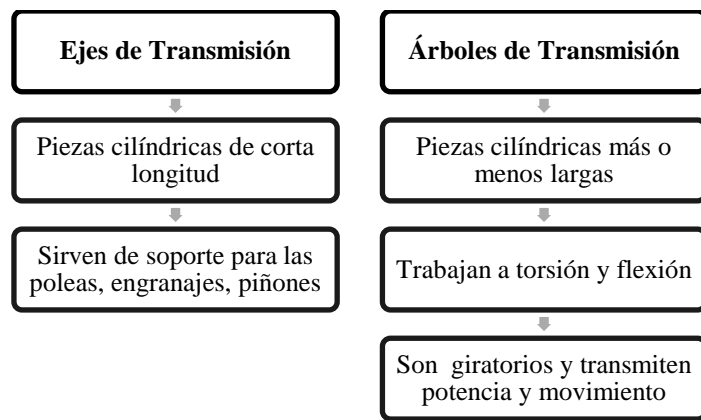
Ejes de Transmisión

Piezas cilíndricas de corta longitud

Sirven de soporte para las poleas, engranajes, piñones

Árboles de Transmisión

Piezas cilíndricas más o menos largas

Trabajan a torsión y flexión

Son giratorios y transmiten potencia y movimiento